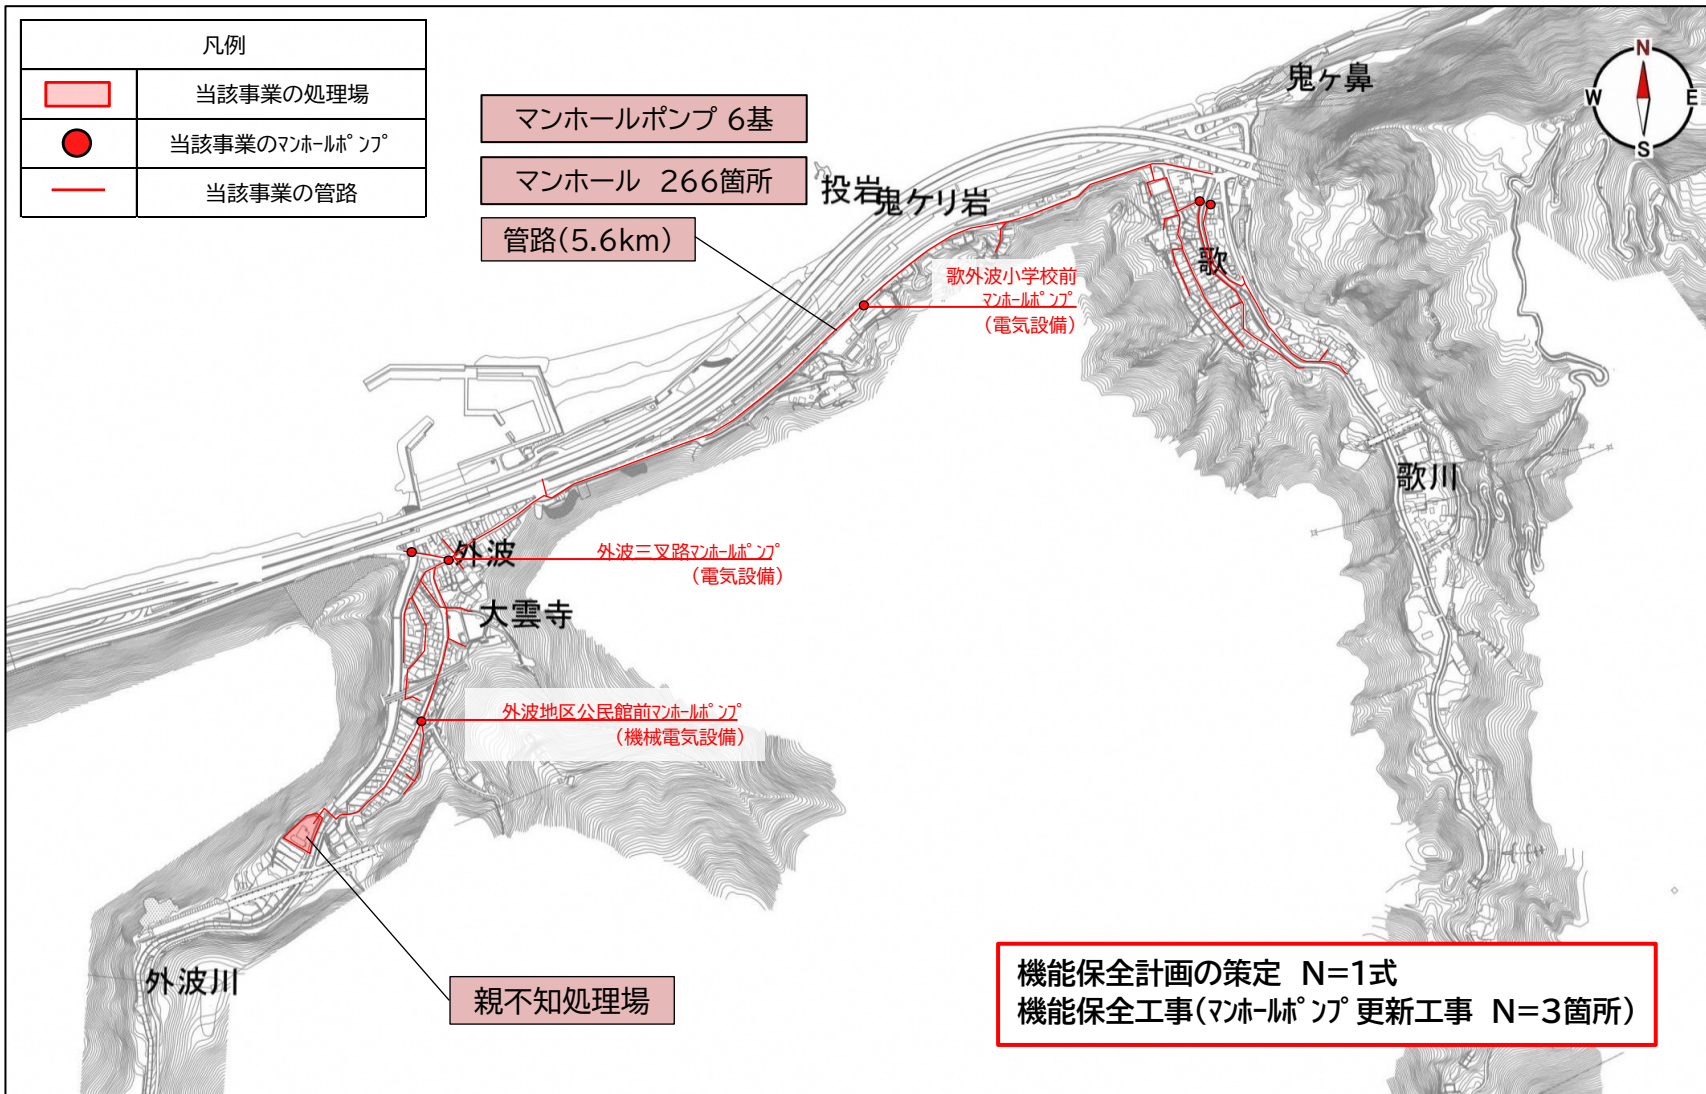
| 凡例 | |
|---|---|
| | 当該事業の処理場 |
| | 当該事業のﾏﾝﾎｰﾙﾎﾟﾝﾌﾟ |
| | 当該事業の管路 |

マンホールポンプ 6基

マンホール 266箇所

管路(5.6km)

鬼ヶ鼻

N
W
E
S

投岩

鬼ケリ岩

歌

歌外波小学校前
ﾏﾝﾎｰﾙﾎﾟﾝﾌﾟ
(電気設備)

歌川

外波

外波三叉路ﾏﾝﾎｰﾙﾎﾟﾝﾌﾟ
(電気設備)

大雲寺

外波地区公民館前ﾏﾝﾎｰﾙﾎﾟﾝﾌﾟ
(機械電気設備)

外波川

親不知処理場

機能保全計画の策定 N=1式
機能保全工事(ﾏﾝﾎｰﾙﾎﾟﾝﾌﾟ更新工事 N=3箇所)